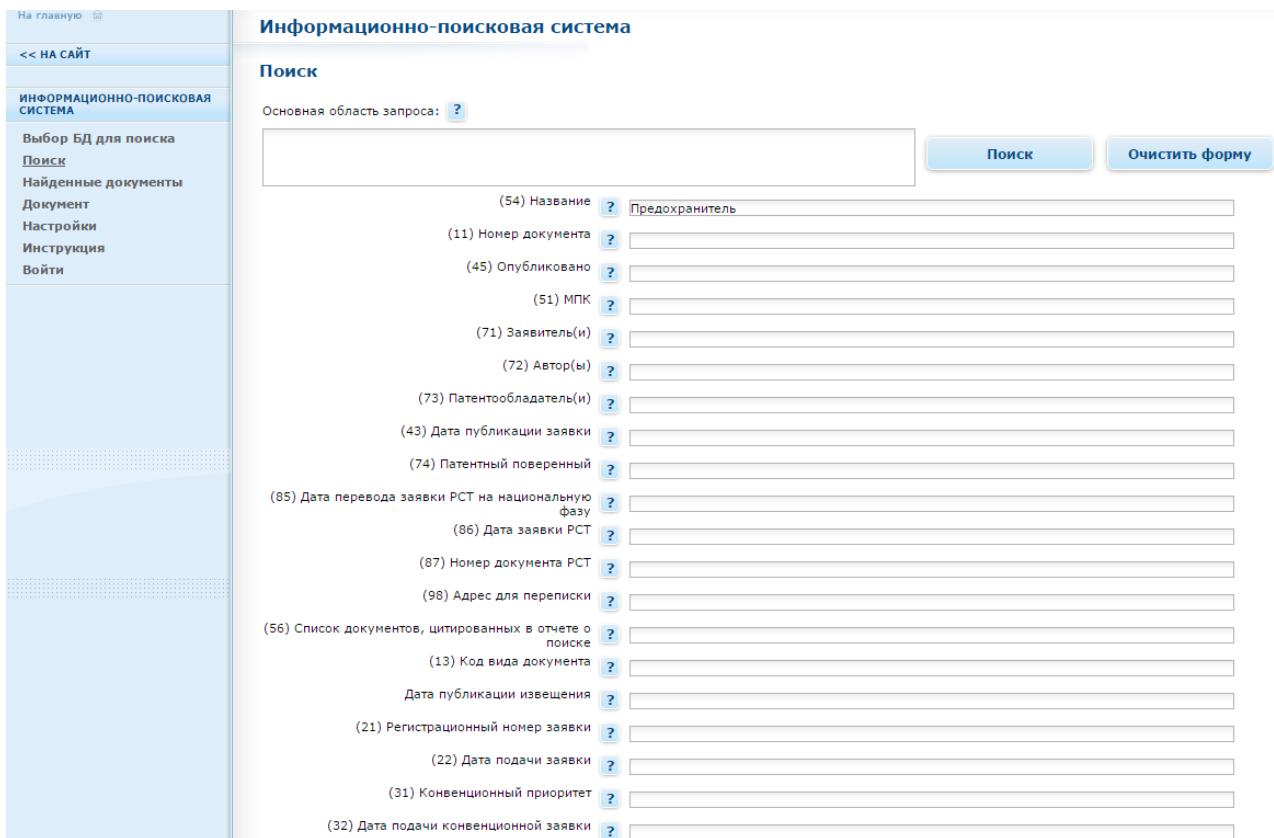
На главную

<< НА САЙТ

ИНФОРМАЦИОННО-ПОИСКОВАЯ СИСТЕМА

Выбор БД для поиска
Поиск
Найденные документы
Документ
Настройки
Инструкция
Войти

Информационно-поисковая система

Поиск

Основная область запроса: ?

Поиск
Очистить форму

(54) Название ? Предохранитель
(11) Номер документа ?
(45) Опубликовано ?
(51) МПК ?
(71) Заявитель(и) ?
(72) Автор(ы) ?
(73) Патентообладатель(и) ?
(43) Дата публикации заявки ?
(74) Патентный поверенный ?
(85) Дата перевода заявки PCT на национальную фазу ?
(86) Дата заявки PCT ?
(87) Номер документа PCT ?
(98) Адрес для переписки ?
(56) Список документов, цитированных в отчете о поиске ?
(13) Код вида документа ?
Дата публикации извещения ?
(21) Регистрационный номер заявки ?
(22) Дата подачи заявки ?
(31) Конвенционный приоритет ?
(32) Дата подачи конвенционной заявки ?